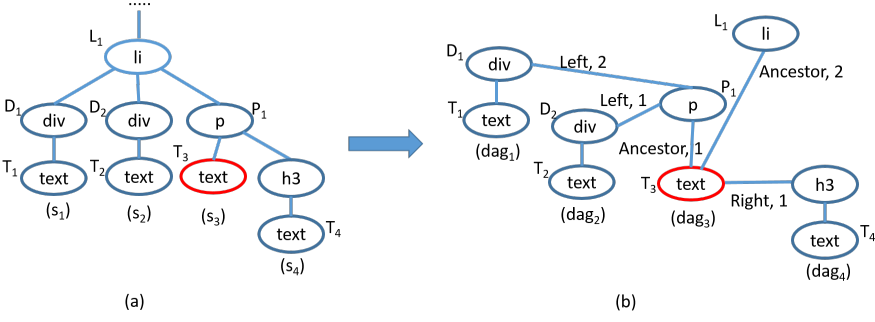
.....

$L_1$ li

$D_1$ div $D_2$ div p $P_1$

$T_1$ text $T_2$ text $T_3$ text h3

$(s_1)$ $(s_2)$ $(s_3)$

text $T_4$

$(s_4)$

(a)

$L_1$ li

$D_1$ div Left, 2

$P_1$ Ancestor, 2

$T_1$ text Left, 1

$D_2$ div p

$(dag_1)$

Ancestor, 1

$T_2$ text $T_3$ text h3

$(dag_2)$ $(dag_3)$ Right, 1

text $T_4$

$(dag_4)$

(b)